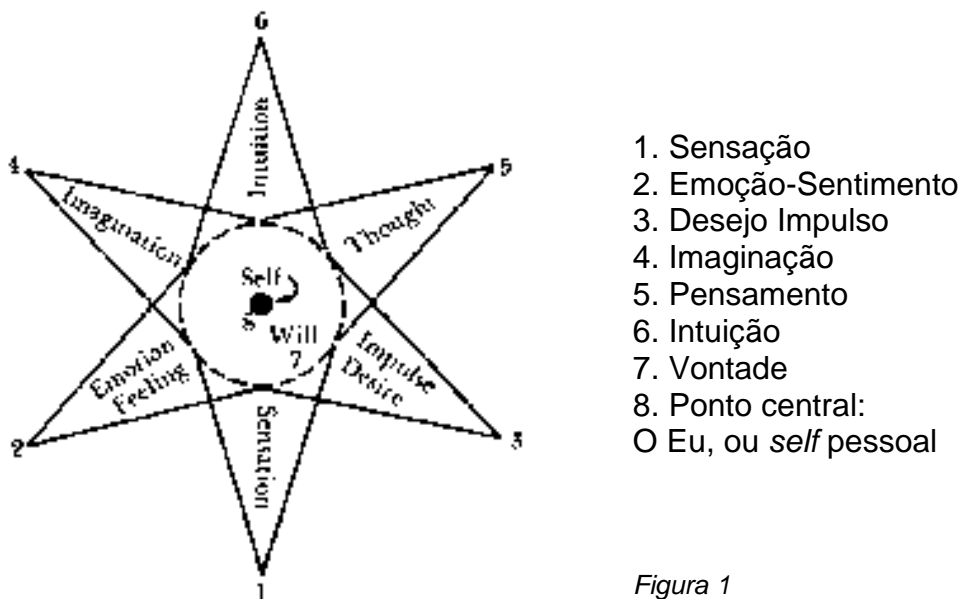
6

4

5

Intuition

Imagination

Thought

Self

8

Will

7

Emotion Feeling

Impulse Desire

Sensation

2

3

1

1. Sensação
2. Emoção-Sentimento
3. Desejo Impulso
4. Imaginação
5. Pensamento
6. Intuição
7. Vontade
8. Ponto central:
O Eu, ou *self* pessoal

*Figura 1*